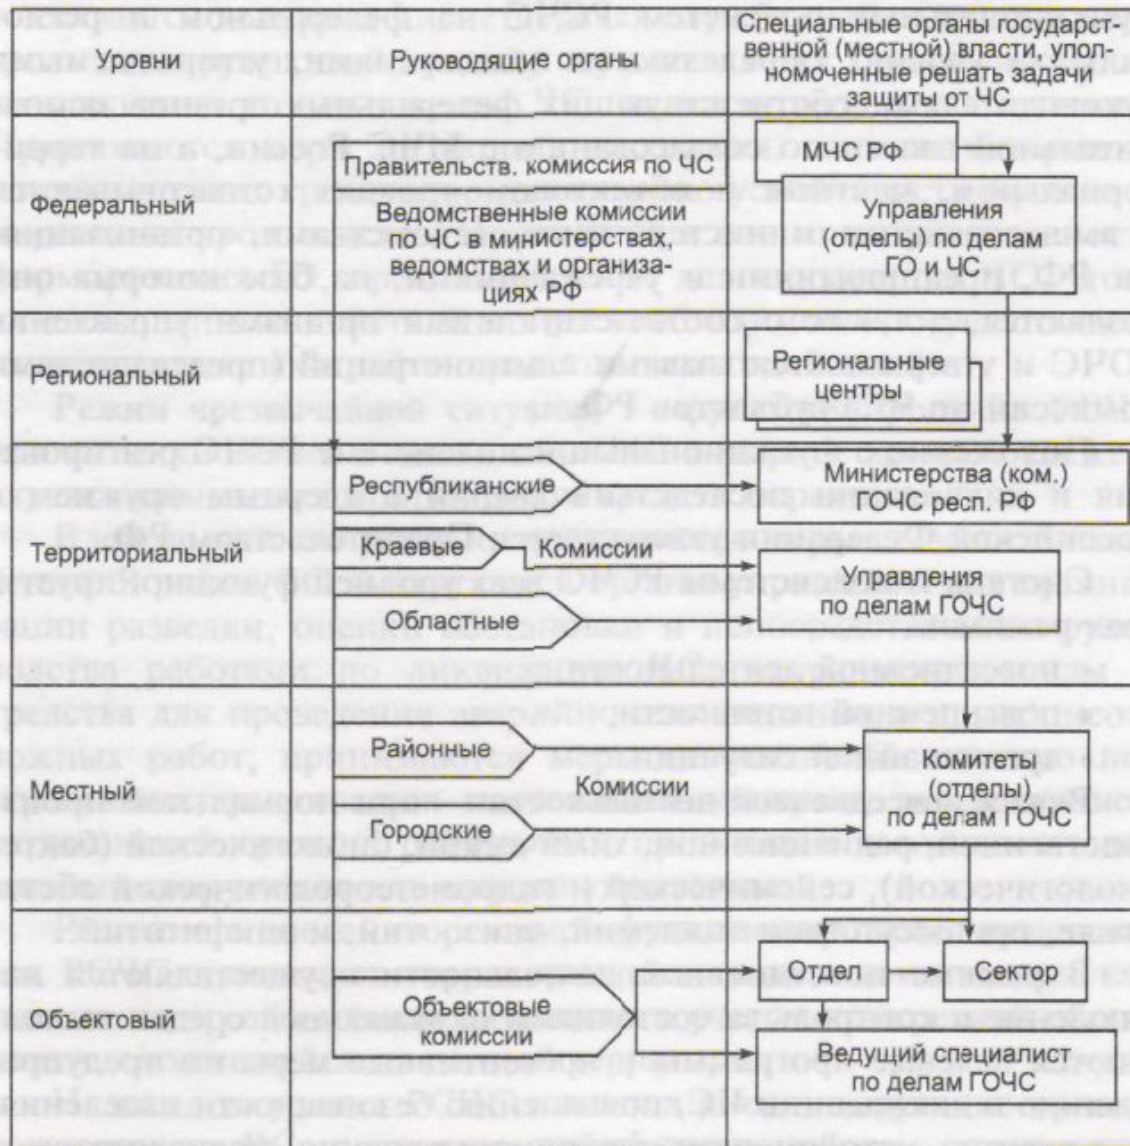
| Уровни | Руководящие органы | Специальные органы государственной (местной) власти, уполномоченные решать задачи защиты от ЧС |
|---|---|---|
| Федеральный | Правительств. комиссия по ЧС<br>Ведомственные комиссии по ЧС в министерствах, ведомствах и организациях РФ | МЧС РФ<br>Управления (отделы) по делам ГО и ЧС |
| Региональный | | Региональные центры |
| Территориальный | Республиканские<br>Краевые — Комиссии<br>Областные | Министерства (ком.) ГОЧС респ. РФ<br>Управления по делам ГОЧС |
| Местный | Районные — Комиссии<br>Городские | Комитеты (отделы) по делам ГОЧС |
| Объектовый | Объектовые комиссии | Отдел → Сектор<br>Ведущий специалист по делам ГОЧС |